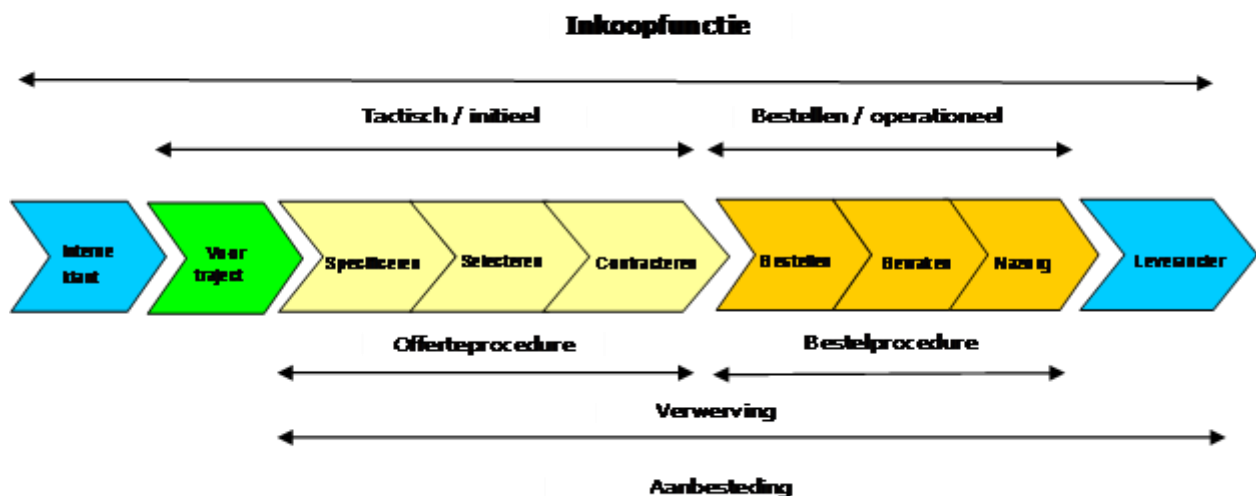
Inkoopfunctie

Tactisch / initieel

Bestellen / operationeel

Interne klant

Voor traject

Specificeren

Selecteren

Contracteren

Bestellen

Bewaken

Nazorg

Leverancier

Offerteprocedure

Bestelprocedure

Verwerving

Aanbesteding